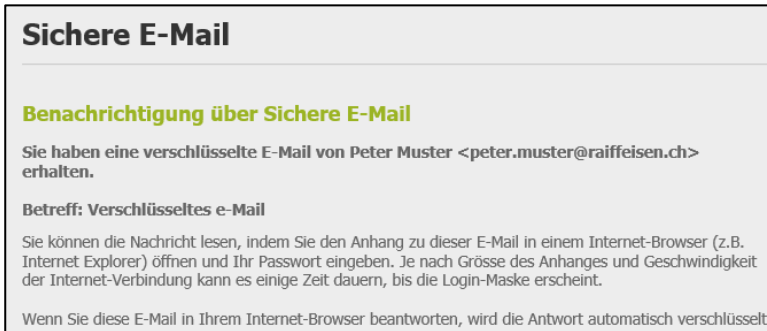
Sichere E-Mail

Benachrichtigung über Sichere E-Mail

Sie haben eine verschlüsselte E-Mail von Peter Muster <peter.muster@raiffeisen.ch> erhalten.

Betreff: Verschlüsseltes e-Mail

Sie können die Nachricht lesen, indem Sie den Anhang zu dieser E-Mail in einem Internet-Browser (z.B. Internet Explorer) öffnen und Ihr Passwort eingeben. Je nach Grösse des Anhanges und Geschwindigkeit der Internet-Verbindung kann es einige Zeit dauern, bis die Login-Maske erscheint.

Wenn Sie diese E-Mail in Ihrem Internet-Browser beantworten, wird die Antwort automatisch verschlüsselt